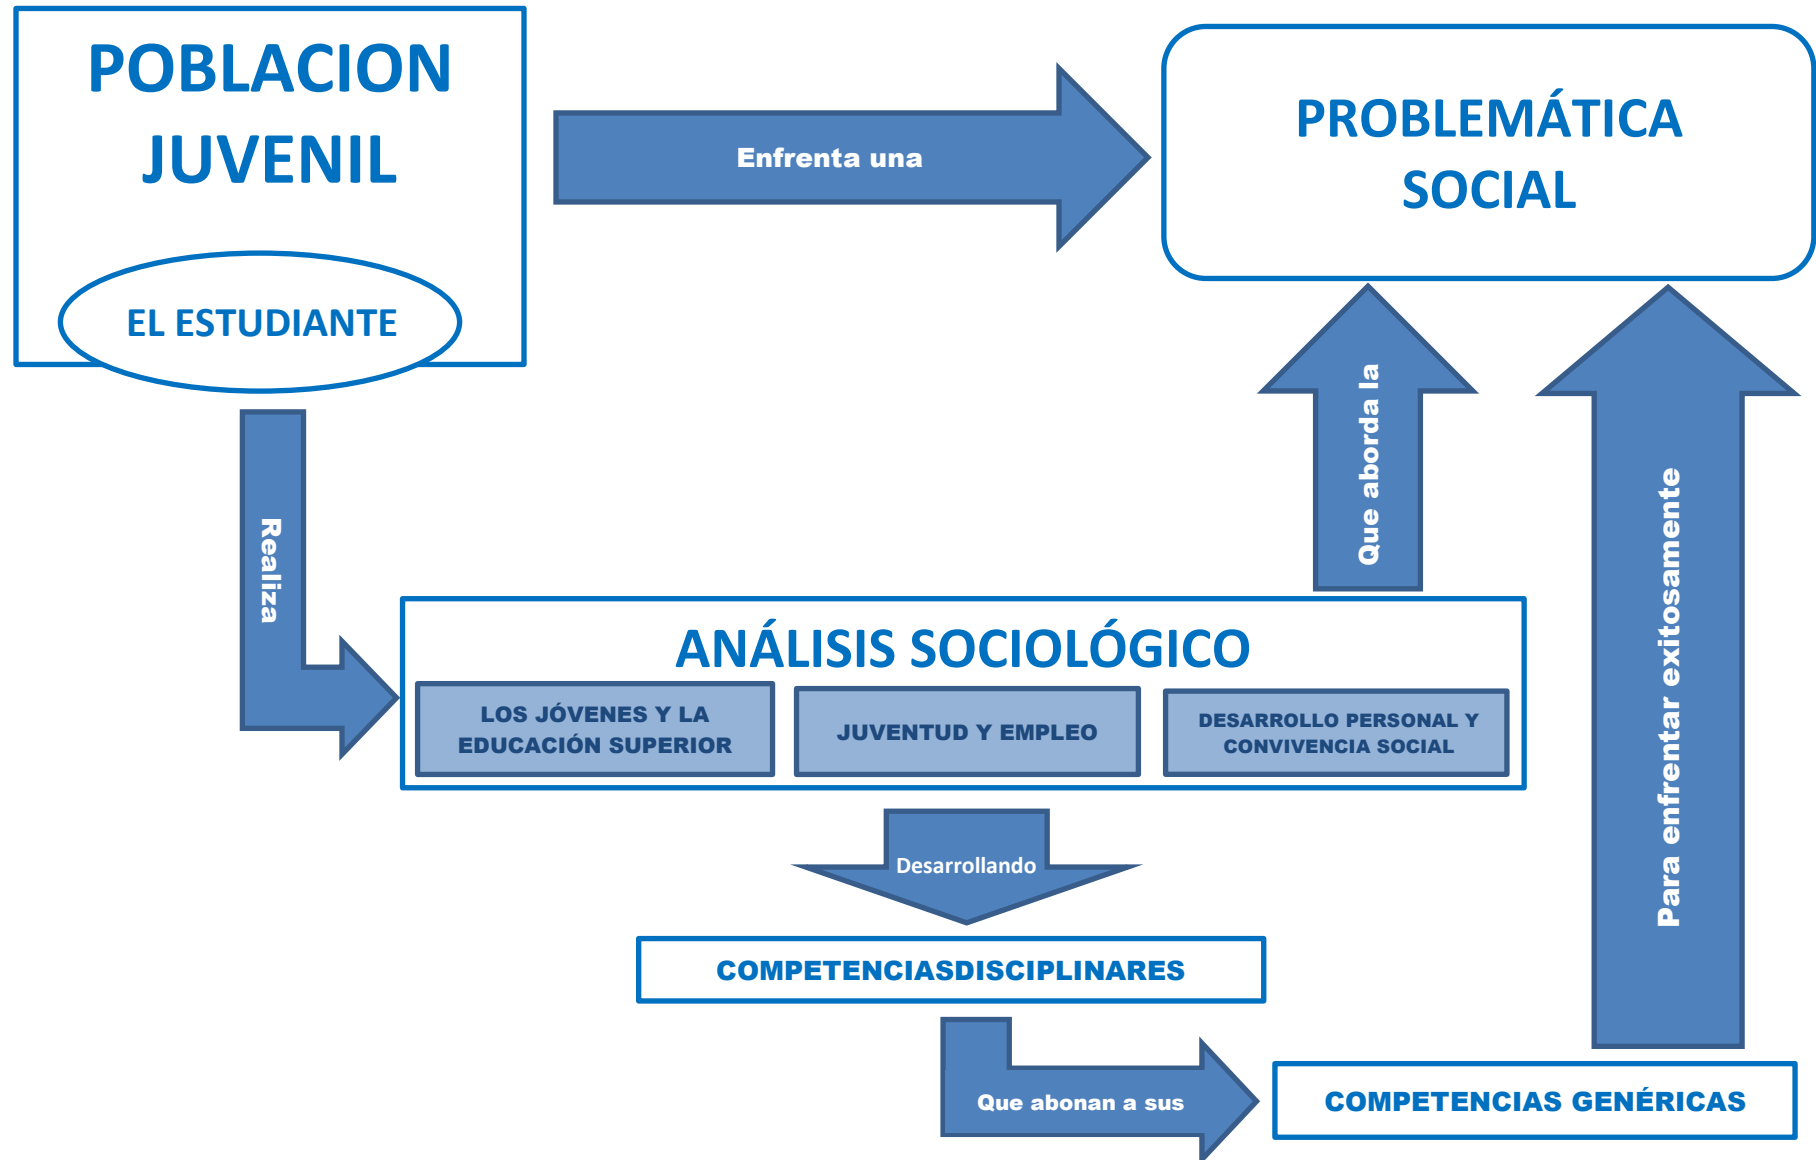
POBLACION JUVENIL

EL ESTUDIANTE

Enfrenta una

PROBLEMÁTICA SOCIAL

Que aborda la

Para enfrentar exitosamente

Realiza

ANÁLISIS SOCIOLÓGICO

LOS JÓVENES Y LA EDUCACIÓN SUPERIOR

JUVENTUD Y EMPLEO

DESARROLLO PERSONAL Y CONVIVENCIA SOCIAL

Desarrollando

COMPETENCIASDISCIPLINARES

Que abonan a sus

COMPETENCIAS GENÉRICAS